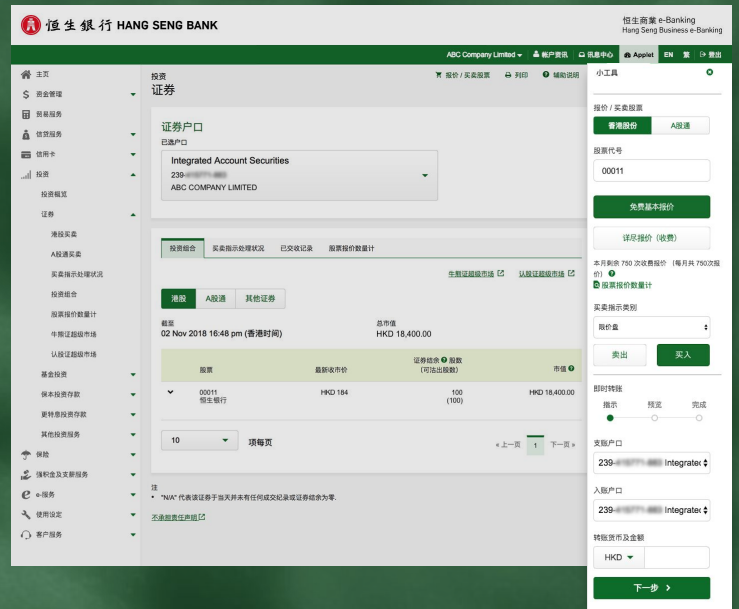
恒生銀行 HANG SENG BANK

恒生商業 e-Banking
Hang Seng Business e-Banking

ABC Company Limited 帐户资讯 讯息中心 Applet EN 繁 登出

主页
资金管理
贸易服务
信贷服务
信用卡
投资
投资概览
证券
港股买卖
A股通买卖
买卖指示处理状况
投资组合
股票报价数量计
牛熊证超级市场
认股证超级市场
基金投资
保本投资存款
更特息投资存款
其他投资服务
保险
强积金及支薪服务
e-服务
使用设定
客户服务

投资
证券

报价 / 买卖股票 打印 辅助说明

证券户口
已选户口
Integrated Account Securities
239-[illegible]
ABC COMPANY LIMITED

投资组合 | 买卖指示处理状况 | 已交收记录 | 股票报价数量计

牛熊证超级市场 认股证超级市场

港股 A股通 其他证券

截至
02 Nov 2018 16:48 pm (香港时间)

总市值
HKD 18,400.00

| | 股票 | 最新收市价 | 证券结余 股数 (可沽出股数) | 市值 |
|---|---|---|---|---|
| | 00011 恒生银行 | HKD 184 | 100 (100) | HKD 18,400.00 |

10 项每页

上一页 1 下一页

注
• "N/A" 代表该证券于当天并未有任何成交纪录或证券结余为零.

下载服务声明

小工具

报价 / 买卖股票
香港股份 A股通
股票代号
00011
免费基本报价
详尽报价 (收费)
本月剩余 750 次收费报价 (每月共 750次报价)
股票报价数量计
买卖指示类别
限价盘
卖出 买入
即时转账
指示 预览 完成
支賬户口
239-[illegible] Integrated
入賬户口
239-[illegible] Integrated
转账货币及金额
HKD
下一步